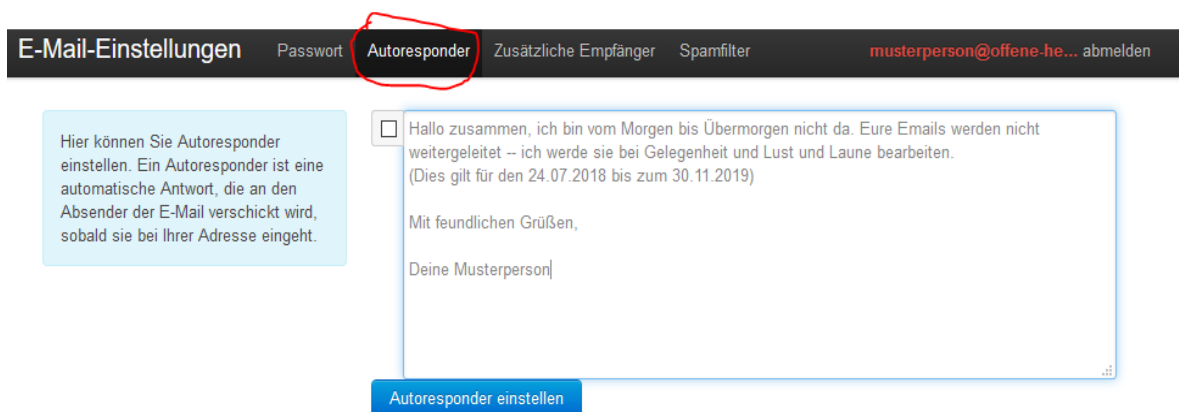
E-Mail-Einstellungen Passwort Autoresponder Zusätzliche Empfänger Spamfilter musterperson@offene-he... abmelden

Hier können Sie Autoresponder einstellen. Ein Autoresponder ist eine automatische Antwort, die an den Absender der E-Mail verschickt wird, sobald sie bei Ihrer Adresse eingeht.

Hallo zusammen, ich bin vom Morgen bis Übermorgen nicht da. Eure Emails werden nicht weitergeleitet -- ich werde sie bei Gelegenheit und Lust und Laune bearbeiten.
(Dies gilt für den 24.07.2018 bis zum 30.11.2019)

Mit feundlichen Grüßen,

Deine Musterperson

Autoresponder einstellen